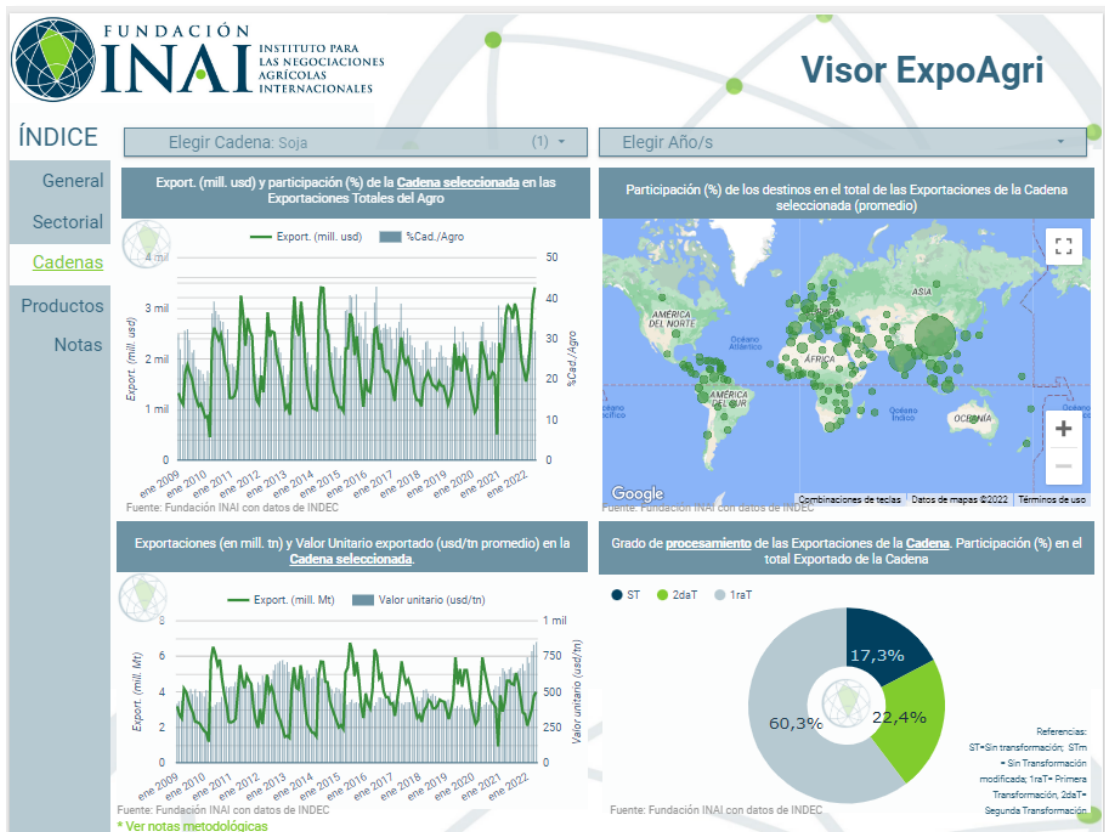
FUNDACIÓN INAI INSTITUTO PARA LAS NEGOCIACIONES AGRÍCOLAS INTERNACIONALES

Visor ExpoAgri

ÍNDICE

General

Sectorial

Cadenas

Productos

Notas

Elegir Cadena: Soja (1)

Elegir Año/s

Export. (mill. usd) y participación (%) de la Cadena seleccionada en las Exportaciones Totales del Agro

Export. (mill. usd) %Cad./Agro

4 mil 3 mil 2 mil 1 mil 0

50 40 30 20 10 0

Export. (mill. usd)

%Cad./Agro

ene 2009 ene 2010 ene 2011 ene 2012 ene 2013 ene 2014 ene 2015 ene 2016 ene 2017 ene 2018 ene 2019 ene 2020 ene 2021 ene 2022

Fuente: Fundación INAI con datos de INDEC

Participación (%) de los destinos en el total de las Exportaciones de la Cadena seleccionada (promedio)

AMÉRICA DEL NORTE

Océano Atlántico

ÁFRICA

ASIA

AMÉRICA DEL SUR

Océano Índico

OCEANÍA

Océano

Google

Combinaciones de teclas Datos de mapas ©2022 Términos de uso

Fuente: Fundación INAI con datos de INDEC

Exportaciones (en mill. tn) y Valor Unitario exportado (usd/tn promedio) en la Cadena seleccionada.

Export. (mill. Mt) Valor unitario (usd/tn)

8 6 4 2 0

1 mil 750 500 250 0

Export. (mill. Mt)

Valor unitario (usd/tn)

ene 2009 ene 2010 ene 2011 ene 2012 ene 2013 ene 2014 ene 2015 ene 2016 ene 2017 ene 2018 ene 2019 ene 2020 ene 2021 ene 2022

Fuente: Fundación INAI con datos de INDEC

* Ver notas metodológicas

Grado de procesamiento de las Exportaciones de la Cadena. Participación (%) en el total Exportado de la Cadena

ST 2daT 1raT

17,3%

22,4%

60,3%

Referencias: ST=Sin transformación; STm = Sin Transformación modificada; 1raT= Primera Transformación, 2daT= Segunda Transformación.

Fuente: Fundación INAI con datos de INDEC